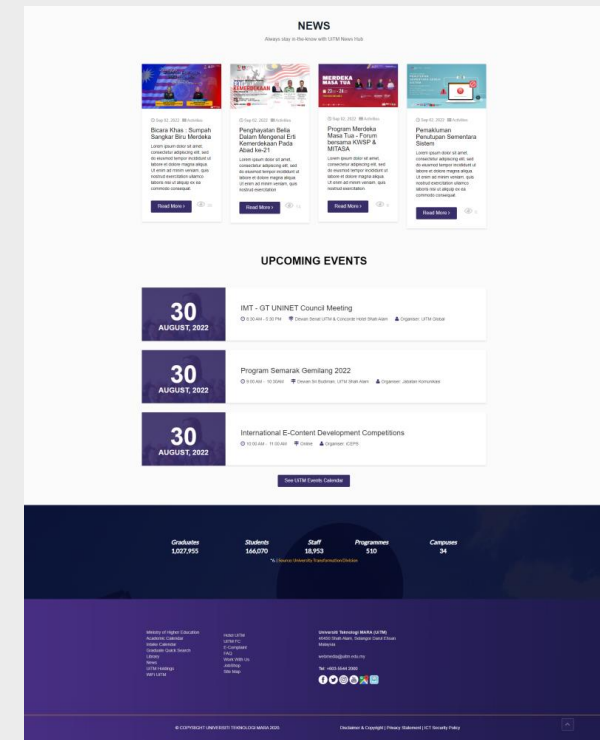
NEWS

Always stay in-the-know with UiTM News Hub

Sep 02, 2022 Activities

Bicara Khas : Sumpah Sangkar Biru Merdeka

Lorem ipsum dolor sit amet, consectetur adipiscing elit, sed do eiusmod tempor incididunt ut labore et dolore magna aliqua. Ut enim ad minim veniam, quis nostrud exercitation ullamco laboris nisi ut aliquip ex ea commodo consequat.

Read More ›

Sep 02, 2022 Activities

Penghayatan Belia Dalam Mengenal Erti Kemerdekaan Pada Abad ke-21

Lorem ipsum dolor sit amet, consectetur adipiscing elit, sed do eiusmod tempor incididunt ut labore et dolore magna aliqua. Ut enim ad minim veniam, quis nostrud exercitation

Read More ›

Sep 02, 2022 Activities

Program Merdeka Masa Tua - Forum bersama KWSP & MITASA

Lorem ipsum dolor sit amet, consectetur adipiscing elit, sed do eiusmod tempor incididunt ut labore et dolore magna aliqua. Ut enim ad minim veniam, quis nostrud exercitation

Read More ›

Sep 02, 2022 Activities

Pemakluman Penutupan Sementara Sistem

Lorem ipsum dolor sit amet, consectetur adipiscing elit, sed do eiusmod tempor incididunt ut labore et dolore magna aliqua. Ut enim ad minim veniam, quis nostrud exercitation ullamco laboris nisi ut aliquip ex ea commodo consequat.

Read More ›

UPCOMING EVENTS

30 AUGUST, 2022

IMT - GT UNINET Council Meeting

8:30 AM - 5:30 PM Dewan Senat UiTM & Concorde Hotel Shah Alam Organizer: UiTM Global

30 AUGUST, 2022

Program Semarak Gemilang 2022

9:00 AM - 10:30AM Dewan Sri Budiman, UiTM Shah Alam Organizer: Jabatan Komunikasi

30 AUGUST, 2022

International E-Content Development Competitions

10:00 AM - 11:00 AM Online Organizer: iCEPS

See UiTM Events Calendar

Graduates 1,027,955
Students 166,070
Staff 18,953
Programmes 510
Campuses 34

Discover University TransformationDetails

Ministry of Higher Education
Academic Calendar
Events Calendar
Graduate Quick Search
Library
News
UiTM Holdings
Visit UiTM

Hotel UiTM
UiTM PC
E-Complaint
FAQ
Work With Us
JobShop
Site Map

Universiti Teknologi MARA (UiTM)
40450 Shah Alam, Selangor Darul Ehsan Malaysia

webmedia@uitm.edu.my

Tel: +603-5544 2000

© COPYRIGHT UNIVERSITI TEKNOLOGI MARA 2020

Disclaimer & Copyright | Privacy Statement | ICT Security Policy